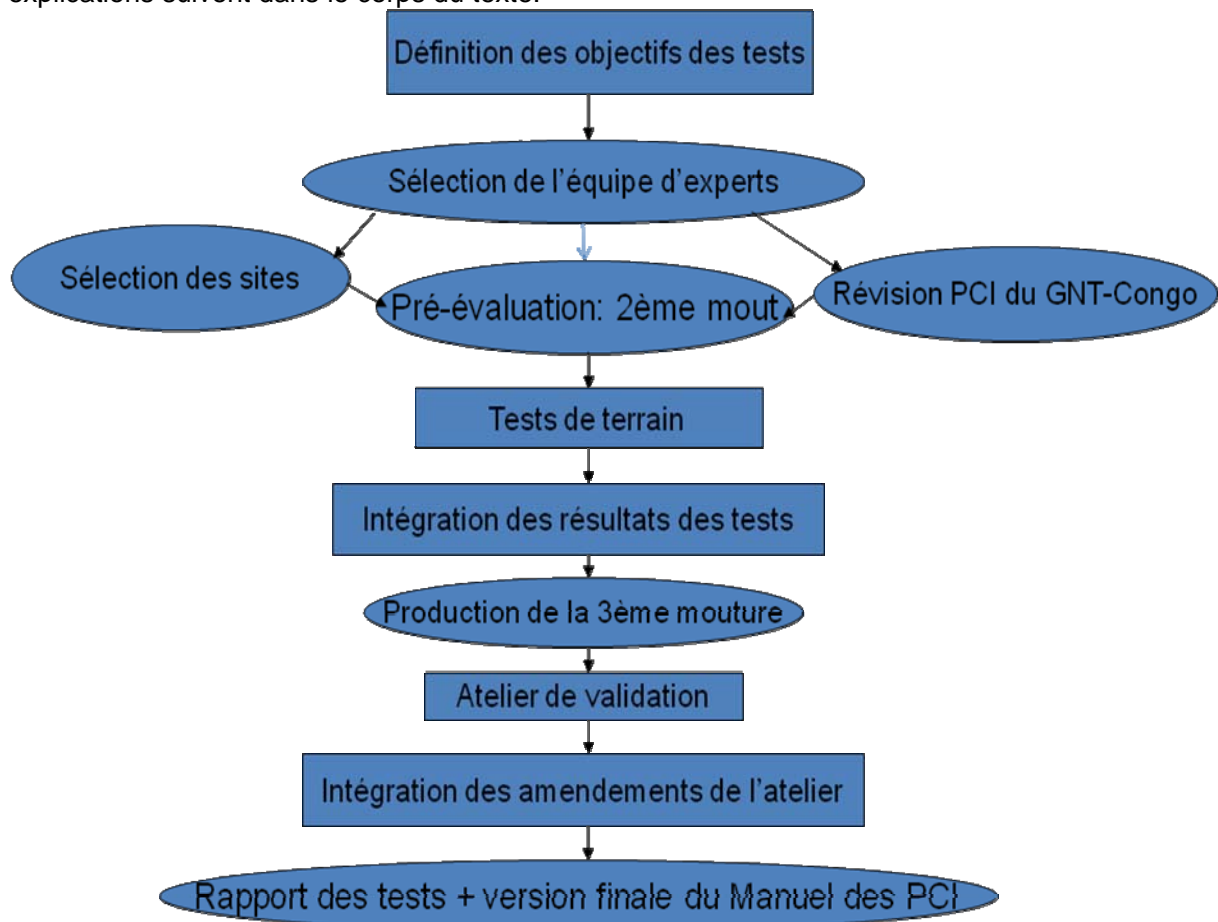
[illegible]

Définition des objectifs des tests

Sélection de l’équipe d’experts

Sélection des sites

Pré-évaluation: 2ème mout

Révision PCI du GNT-Congo

Tests de terrain

Intégration des résultats des tests

Production de la 3ème mouture

Atelier de validation

Intégration des amendements de l’atelier

Rapport des tests + version finale du Manuel des PCI